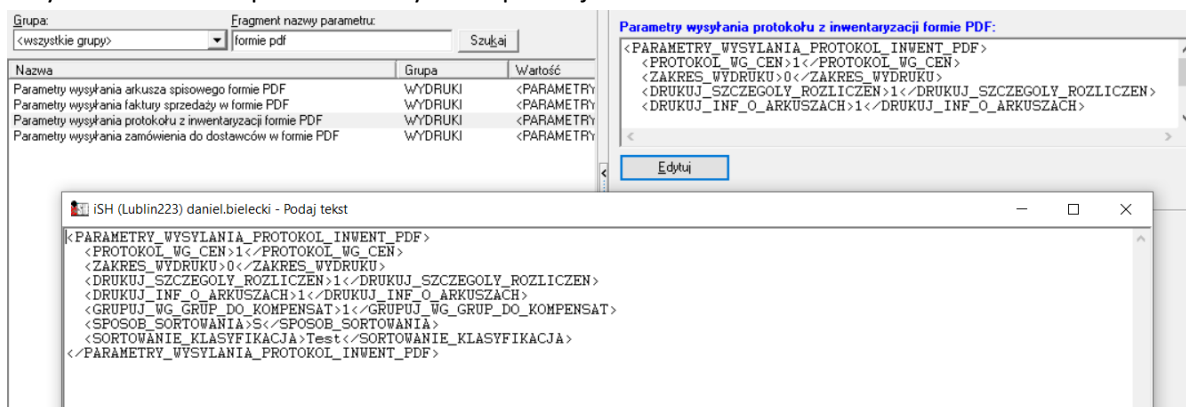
Grupa:
<wszystkie grupy>
Fragment nazwy parametru:
formie pdf
Szukaj

| Nazwa | Grupa | Wartość |
|---|---|---|
| Parametry wysyłania arkusza spisowego formie PDF | WYDRUKI | <PARAMETRY |
| Parametry wysyłania faktury sprzedaży w formie PDF | WYDRUKI | <PARAMETRY |
| Parametry wysyłania protokołu z inwentaryzacji formie PDF | WYDRUKI | <PARAMETRY |
| Parametry wysyłania zamówienia do dostawców w formie PDF | WYDRUKI | <PARAMETRY |

Parametry wysyłania protokołu z inwentaryzacji formie PDF:
<PARAMETRY_WYSYLANIA_PROTOKOL_INWENT_PDF>
<PROTOKOL_WG_CEN>1</PROTOKOL_WG_CEN>
<ZAKRES_WYDRUKU>0</ZAKRES_WYDRUKU>
<DRUKUJ_SZCZEGOLY_ROZLICZEN>1</DRUKUJ_SZCZEGOLY_ROZLICZEN>
<DRUKUJ_INF_O_ARKUSZACH>1</DRUKUJ_INF_O_ARKUSZACH>

Edytuj

iSH (Lublin223) daniel.bielecki - Podaj tekst

<PARAMETRY_WYSYLANIA_PROTOKOL_INWENT_PDF>
<PROTOKOL_WG_CEN>1</PROTOKOL_WG_CEN>
<ZAKRES_WYDRUKU>0</ZAKRES_WYDRUKU>
<DRUKUJ_SZCZEGOLY_ROZLICZEN>1</DRUKUJ_SZCZEGOLY_ROZLICZEN>
<DRUKUJ_INF_O_ARKUSZACH>1</DRUKUJ_INF_O_ARKUSZACH>
<GRUPUJ_WG_GRUP_DO_KOMPENSAT>1</GRUPUJ_WG_GRUP_DO_KOMPENSAT>
<SPOSOB_SORTOWANIA>S</SPOSOB_SORTOWANIA>
<SORTOWANIE_KLASYFIKACJA>Test</SORTOWANIE_KLASYFIKACJA>
</PARAMETRY_WYSYLANIA_PROTOKOL_INWENT_PDF>